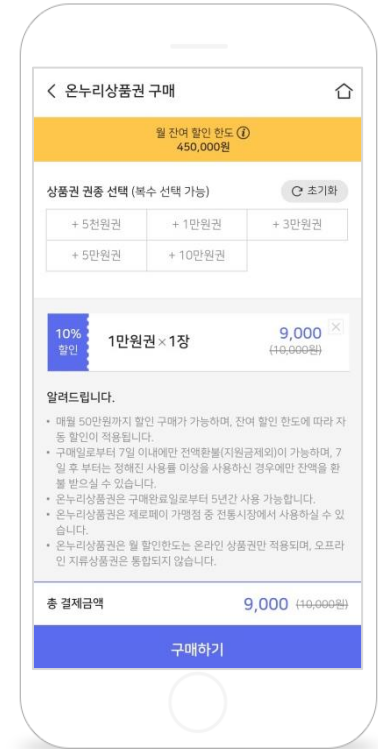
< 온누리상품권 구매

월 잔여 할인 한도 ⓘ
450,000원

상품권 권종 선택 (복수 선택 가능)

초기화

| + 5천원권 | + 1만원권 | + 3만원권 |
|---|---|---|
| + 5만원권 | + 10만원권 | |

10% 할인

1만원권 × 1장

9,000
~~(10,000원)~~

×

알려드립니다.

• 매월 50만원까지 할인 구매가 가능하며, 잔여 할인 한도에 따라 자동 할인이 적용됩니다.
• 구매일로부터 7일 이내에만 전액환불(지원금제외)이 가능하며, 7일 후 부터는 정해진 사용률 이상을 사용하신 경우에만 잔액을 환불 받으실 수 있습니다.
• 온누리상품권은 구매완료일로부터 5년간 사용 가능합니다.
• 온누리상품권은 제로페이 가맹점 중 전통시장에서 사용하실 수 있습니다.
• 온누리상품권은 월 할인한도는 온라인 상품권만 적용되며, 오프라인 지류상품권은 통합되지 않습니다.

총 결제금액

9,000 ~~(10,000원)~~

구매하기